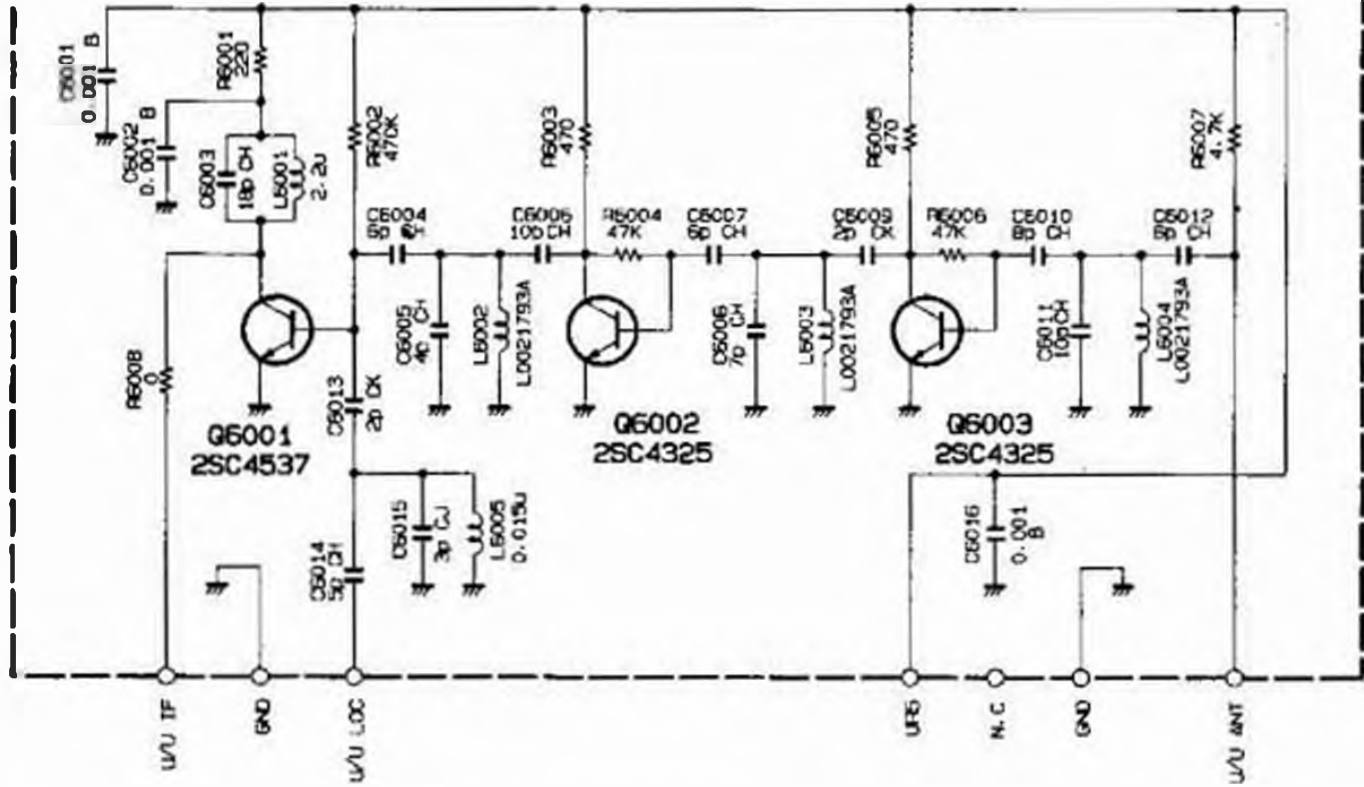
C6001
0.001 B

C6002
0.001 B

R6001
220

C6003
18p CH

L6001
2.2u

R6002
470K

C6004
6p CH

C6005
4p CH

L6002
L0021793A

C6006
10p CH

R6003
470

R6004
47K

C6007
6p CH

C6008
7p CH

L6003
L0021793A

C6009
2p CK

R6005
470

R6006
47K

C6010
8p CH

C6011
10p CH

L6004
L0021793A

C6012
8p CH

R6007
4.7K

R6008
0

Q6001
2SC4537

C6013
2p CK

Q6002
2SC4325

Q6003
2SC4325

C6015
3p CJ

L6005
0.015u

C6014
30 CH

C6016
0.001
B

U/U IF

GND

U/U LOC

UR5

N.C

GND

U/U ANT